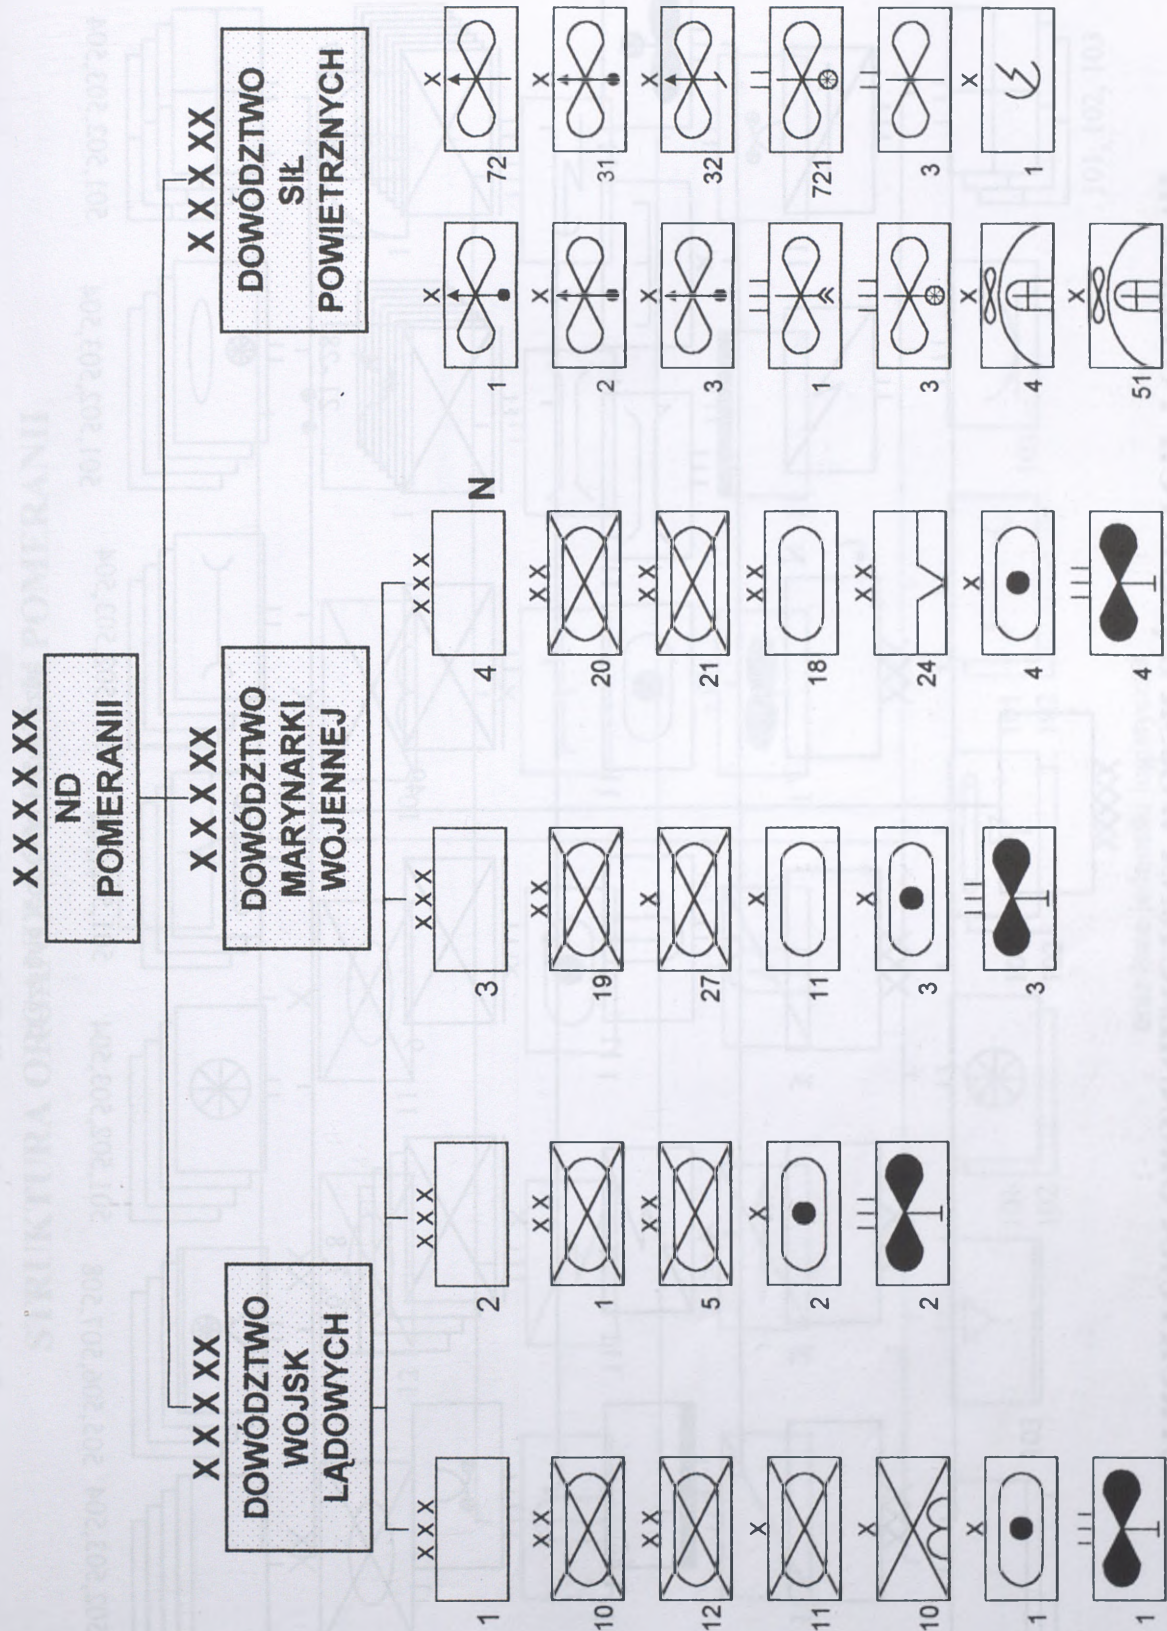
X X X X XX
ND
POMERANII

X X X XX
DOWÓDZTWO
WOJSK
LĄDOWYCH

X X X XX
DOWÓDZTWO
MARYNARKI
WOJENNEJ

X X X XX
DOWÓDZTWO
SIŁ
POWIETRZNYCH

X X X 1
X X 10
X X 12
X 11
X 10
X 1
1

X X X 2
X X 1
X X 5
X 2
2

X X X 3
X X 19
X 27
X 11
X 3
3

X X X 4
N
X X 20
X X 21
X X 18
X X 24
X 4
4

X 1
X 2
X 3
1
3
X 4
X 51

X 72
X 31
X 32
721
3
X 1